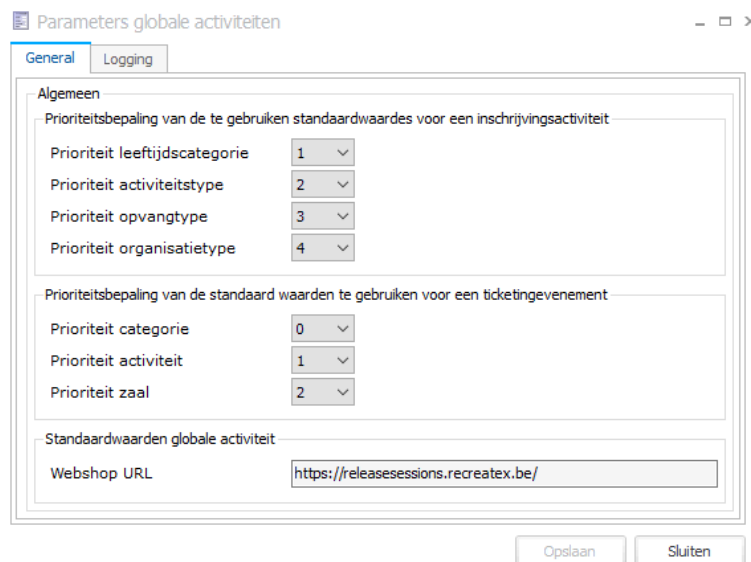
Parameters globale activiteiten

General | Logging

Algemeen

Prioriteitsbepaling van de te gebruiken standaardwaardes voor een inschrijvingsactiviteit

Prioriteit leeftijdscategorie 1

Prioriteit activiteitstype 2

Prioriteit opvangtype 3

Prioriteit organisatietype 4

Prioriteitsbepaling van de standaard waarden te gebruiken voor een ticketingevenement

Prioriteit categorie 0

Prioriteit activiteit 1

Prioriteit zaal 2

Standaardwaarden globale activiteit

Webshop URL https://releasesessions.recreatex.be/

Opslaan | Sluiten